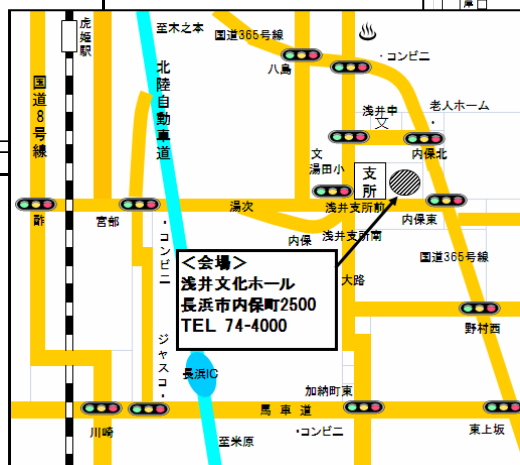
虎姫駅

至木之本

国道365号線

八島

・コンビニ

国道8号線

北陸自動車道

浅井中

老人ホーム

文 湯田小

支所

内保北

錦

宮部

・コンビニ

湯次

浅井支所前

内保東

内保

浅井支所南

国道365号線

＜会場＞
浅井文化ホール
長浜市内保町2500
TEL 74-4000

大路

野村西

ジャスコ・

長浜IC

加納町東

川崎

馬車道

東上坂

至米原

・コンビニ